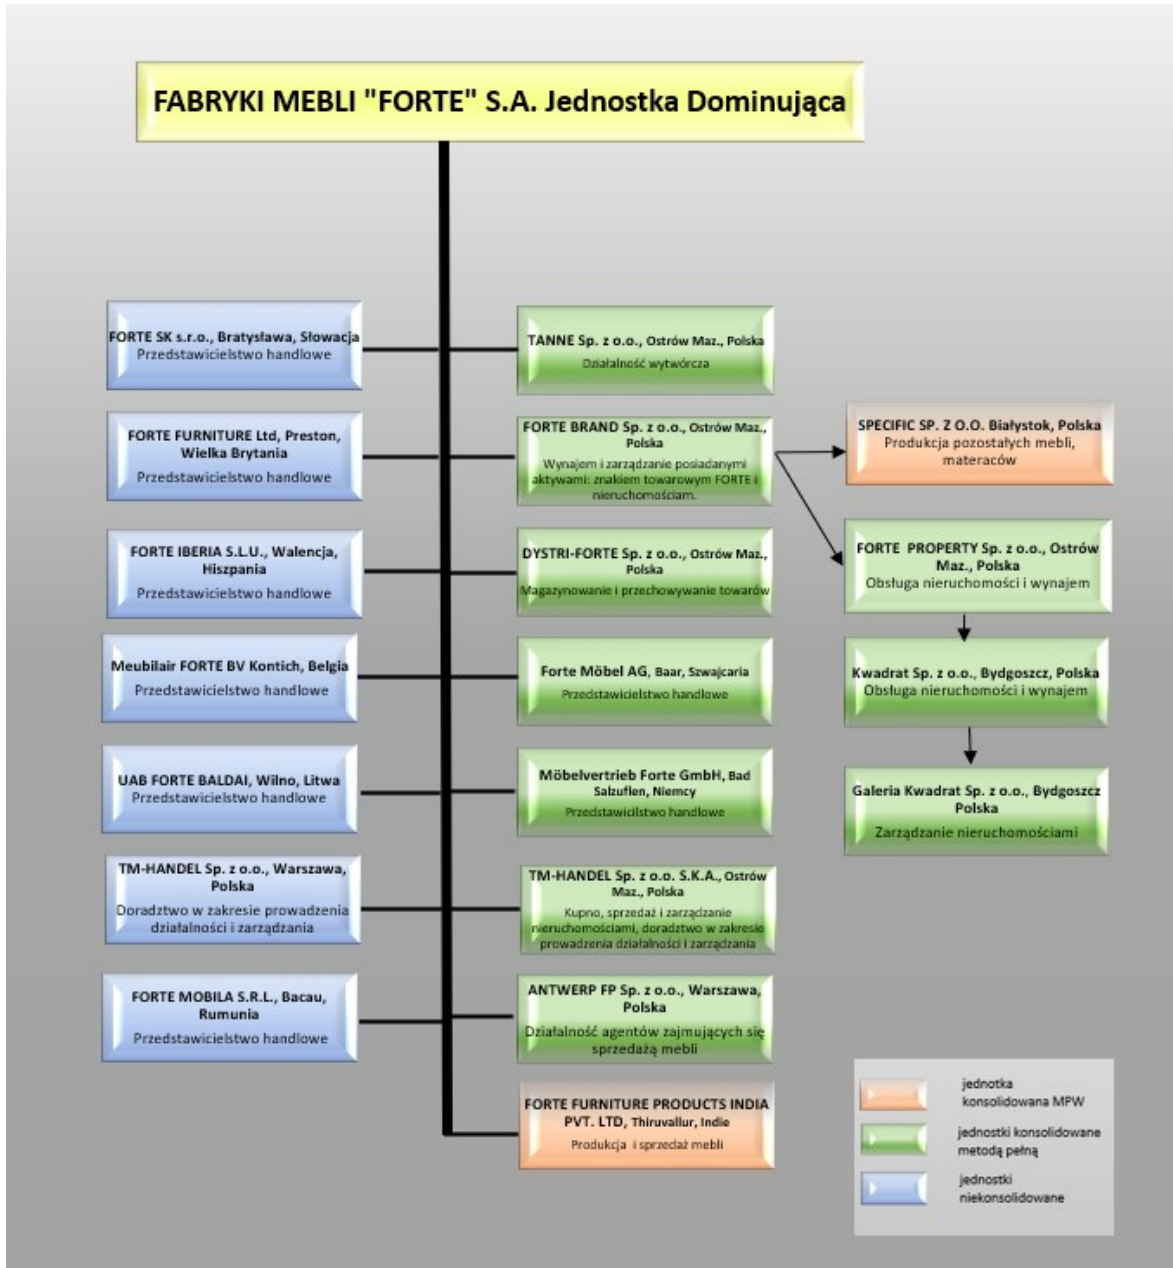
FABRYKI MEBLI "FORTE" S.A. Jednostka Dominująca

FORTE SK s.r.o., Bratysława, Słowacja
Przedstawicielstwo handlowe

FORTE FURNITURE Ltd, Preston, Wielka Brytania
Przedstawicielstwo handlowe

FORTE IBERIA S.L.U., Walencja, Hiszpania
Przedstawicielstwo handlowe

Meubilair FORTE BV Kontich, Belgia
Przedstawicielstwo handlowe

UAB FORTE BALDAI, Wilno, Litwa
Przedstawicielstwo handlowe

TM-HANDEL Sp. z o.o., Warszawa, Polska
Doradztwo w zakresie prowadzenia działalności i zarządzania

FORTE MOBILA S.R.L., Bacau, Rumunia
Przedstawicielstwo handlowe

TANNE Sp. z o.o., Ostrów Maz., Polska
Działalność wytwórcza

FORTE BRAND Sp. z o.o., Ostrów Maz., Polska
Wynajem i zarządzanie posiadanymi aktywami: znakiem towarowym FORTE i nieruchomościami.

DYSTRI-FORTE Sp. z o.o., Ostrów Maz., Polska
Magazynowanie i przechowywanie towarów

Forte Möbel AG, Baar, Szwajcaria
Przedstawicielstwo handlowe

Möbelvertrieb Forte GmbH, Bad Salzuflen, Niemcy
Przedstawicielstwo handlowe

TM-HANDEL Sp. z o.o. S.K.A., Ostrów Maz., Polska
Kupno, sprzedaż i zarządzanie nieruchomościami, doradztwo w zakresie prowadzenia działalności i zarządzania

ANTWERP FP Sp. z o.o., Warszawa, Polska
Działalność agentów zajmujących się sprzedażą mebli

FORTE FURNITURE PRODUCTS INDIA PVT. LTD, Thiruvallur, Indie
Produkcja i sprzedaż mebli

SPECIFIC SP. Z O.O. Białystok, Polska
Produkcja pozostałych mebli, materaców

FORTE PROPERTY Sp. z o.o., Ostrów Maz., Polska
Obsługa nieruchomości i wynajem

Kwadrat Sp. z o.o., Bydgoszcz, Polska
Obsługa nieruchomości i wynajem

Galeria Kwadrat Sp. z o.o., Bydgoszcz Polska
Zarządzanie nieruchomościami

jednotka konsolidowana MPW
jednostki konsolidowane metodą pełną
jednostki niekonsolidowane